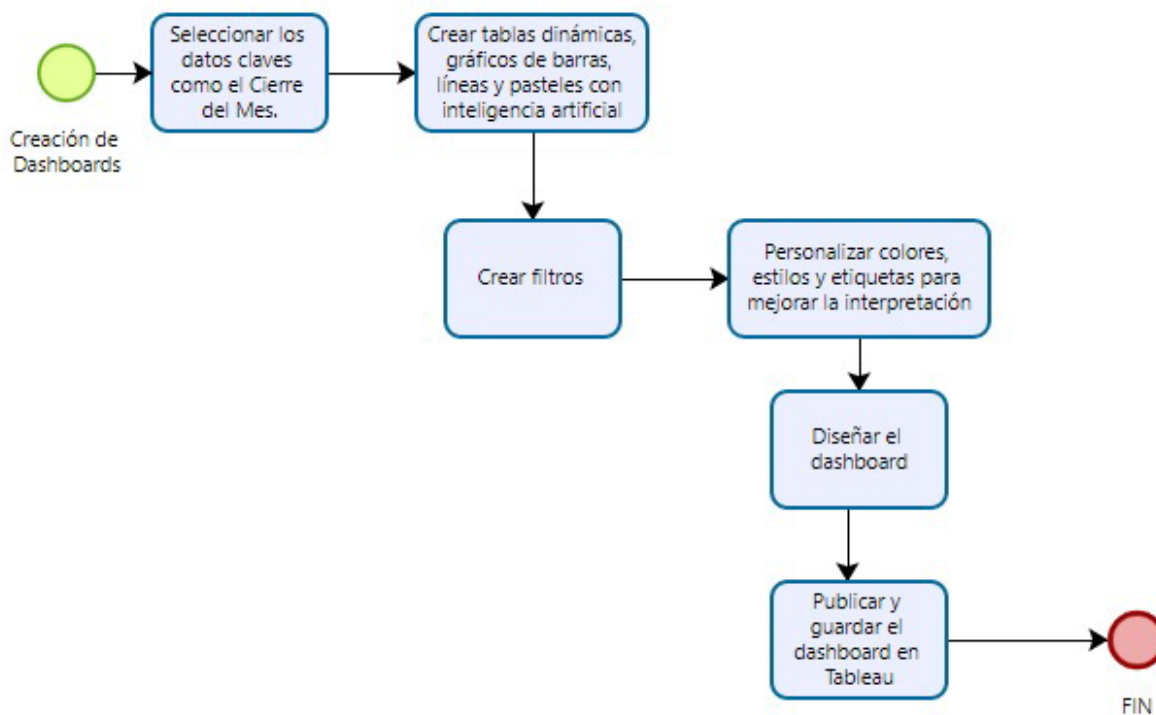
Creación de Dashboards

Seleccionar los datos claves como el Cierre del Mes.

Crear tablas dinámicas, gráficos de barras, líneas y pasteles con inteligencia artificial

Crear filtros

Personalizar colores, estilos y etiquetas para mejorar la interpretación

Diseñar el dashboard

Publicar y guardar el dashboard en Tableau

FIN